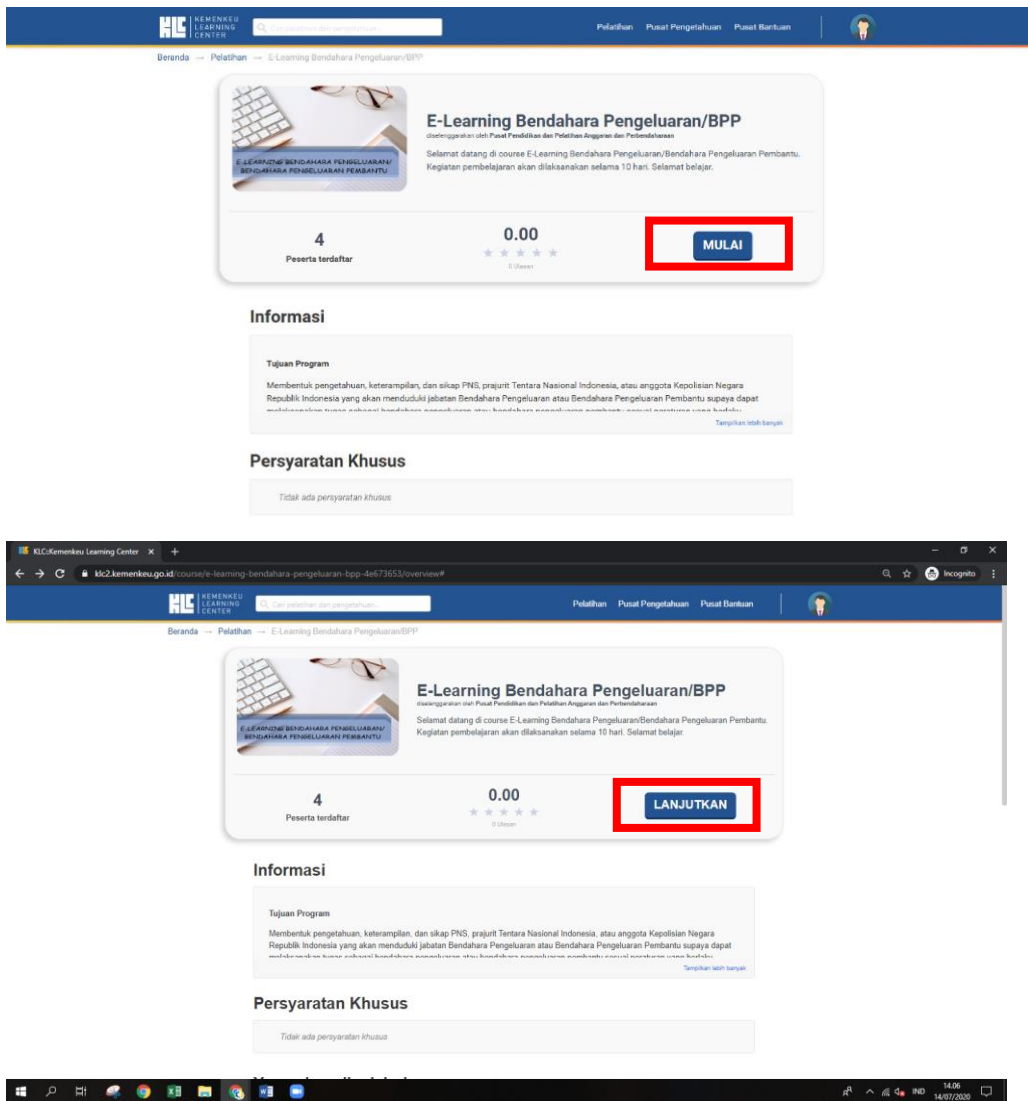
KLC KEMENKEU LEARNING CENTER

Cari pelatihan dan pengetahuan...

Pelatihan Pusat Pengetahuan Pusat Bantuan

Beranda → Pelatihan → E-Learning Bendahara Pengeluaran/BPP

E-LEARNING BENDAHARA PENGELUARAN/ BENDAHARA PENGELUARAN PEMBANTU

E-Learning Bendahara Pengeluaran/BPP

diselenggarakan oleh Pusat Pendidikan dan Pelatihan Anggaran dan Perbendaharaan

Selamat datang di course E-Learning Bendahara Pengeluaran/Bendahara Pengeluaran Pembantu. Kegiatan pembelajaran akan dilaksanakan selama 10 hari. Selamat belajar.

4
Peserta terdaftar

0.00
0 Ulasan

MULAI

Informasi

Tujuan Program

Membentuk pengetahuan, keterampilan, dan sikap PNS, prajurit Tentara Nasional Indonesia, atau anggota Kepolisian Negara Republik Indonesia yang akan menduduki jabatan Bendahara Pengeluaran atau Bendahara Pengeluaran Pembantu supaya dapat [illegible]

Tampilkan lebih banyak

Persyaratan Khusus

Tidak ada persyaratan khusus

KLC:Kemenkeu Learning Center ×

klc2.kemenkeu.go.id/course/e-learning-bendahara-pengeluaran-bpp-4e673653/overview#

Incognito

KLC KEMENKEU LEARNING CENTER

Cari pelatihan dan pengetahuan...

Pelatihan Pusat Pengetahuan Pusat Bantuan

Beranda → Pelatihan → E-Learning Bendahara Pengeluaran/BPP

E-LEARNING BENDAHARA PENGELUARAN/ BENDAHARA PENGELUARAN PEMBANTU

E-Learning Bendahara Pengeluaran/BPP

diselenggarakan oleh Pusat Pendidikan dan Pelatihan Anggaran dan Perbendaharaan

Selamat datang di course E-Learning Bendahara Pengeluaran/Bendahara Pengeluaran Pembantu. Kegiatan pembelajaran akan dilaksanakan selama 10 hari. Selamat belajar.

4
Peserta terdaftar

0.00
0 Ulasan

LANJUTKAN

Informasi

Tujuan Program

Membentuk pengetahuan, keterampilan, dan sikap PNS, prajurit Tentara Nasional Indonesia, atau anggota Kepolisian Negara Republik Indonesia yang akan menduduki jabatan Bendahara Pengeluaran atau Bendahara Pengeluaran Pembantu supaya dapat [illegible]

Tampilkan lebih banyak

Persyaratan Khusus

Tidak ada persyaratan khusus

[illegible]

IND 14.06 14/07/2020